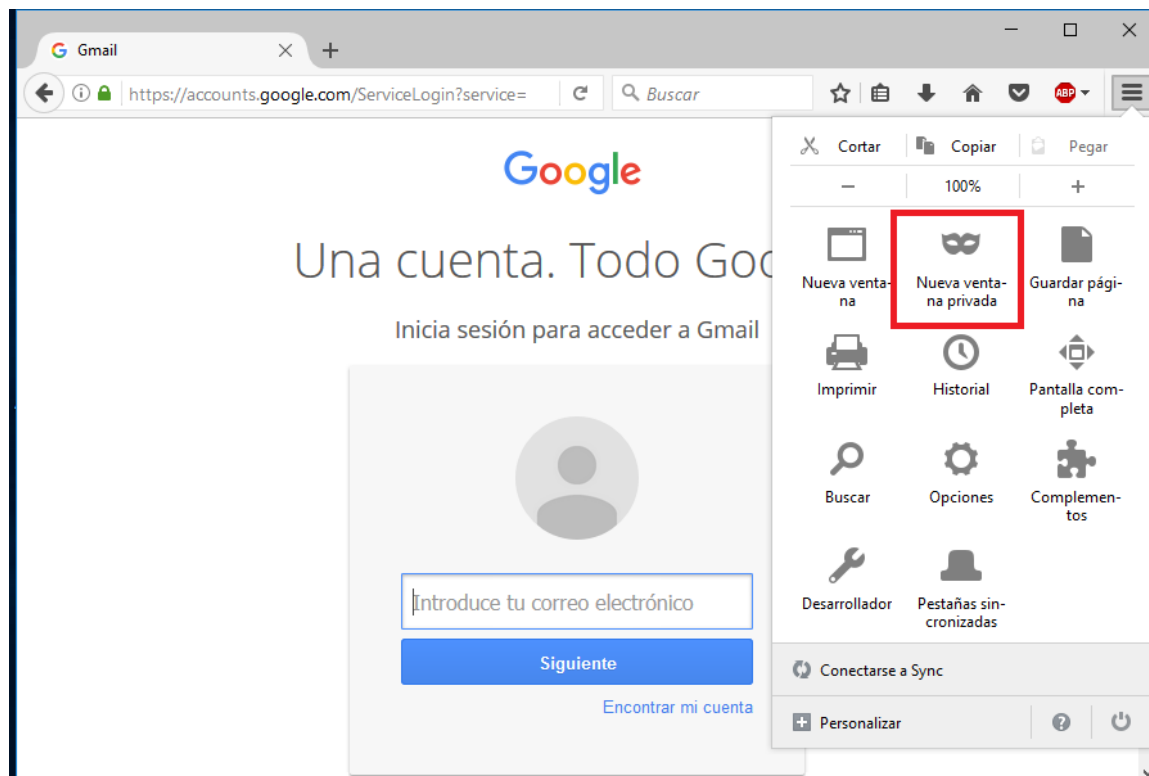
Gmail

https://accounts.google.com/ServiceLogin?service=

Buscar

ABP

Cortar Copiar Pegar

— 100% +

Nueva ventana

Nueva ventana privada

Guardar página

Imprimir

Historial

Pantalla completa

Buscar

Opciones

Complementos

Desarrollador

Pestañas sincronizadas

Conectarse a Sync

Personalizar

Google

Una cuenta. Todo Goo

Inicia sesión para acceder a Gmail

Introduce tu correo electrónico

Siguiente

Encontrar mi cuenta